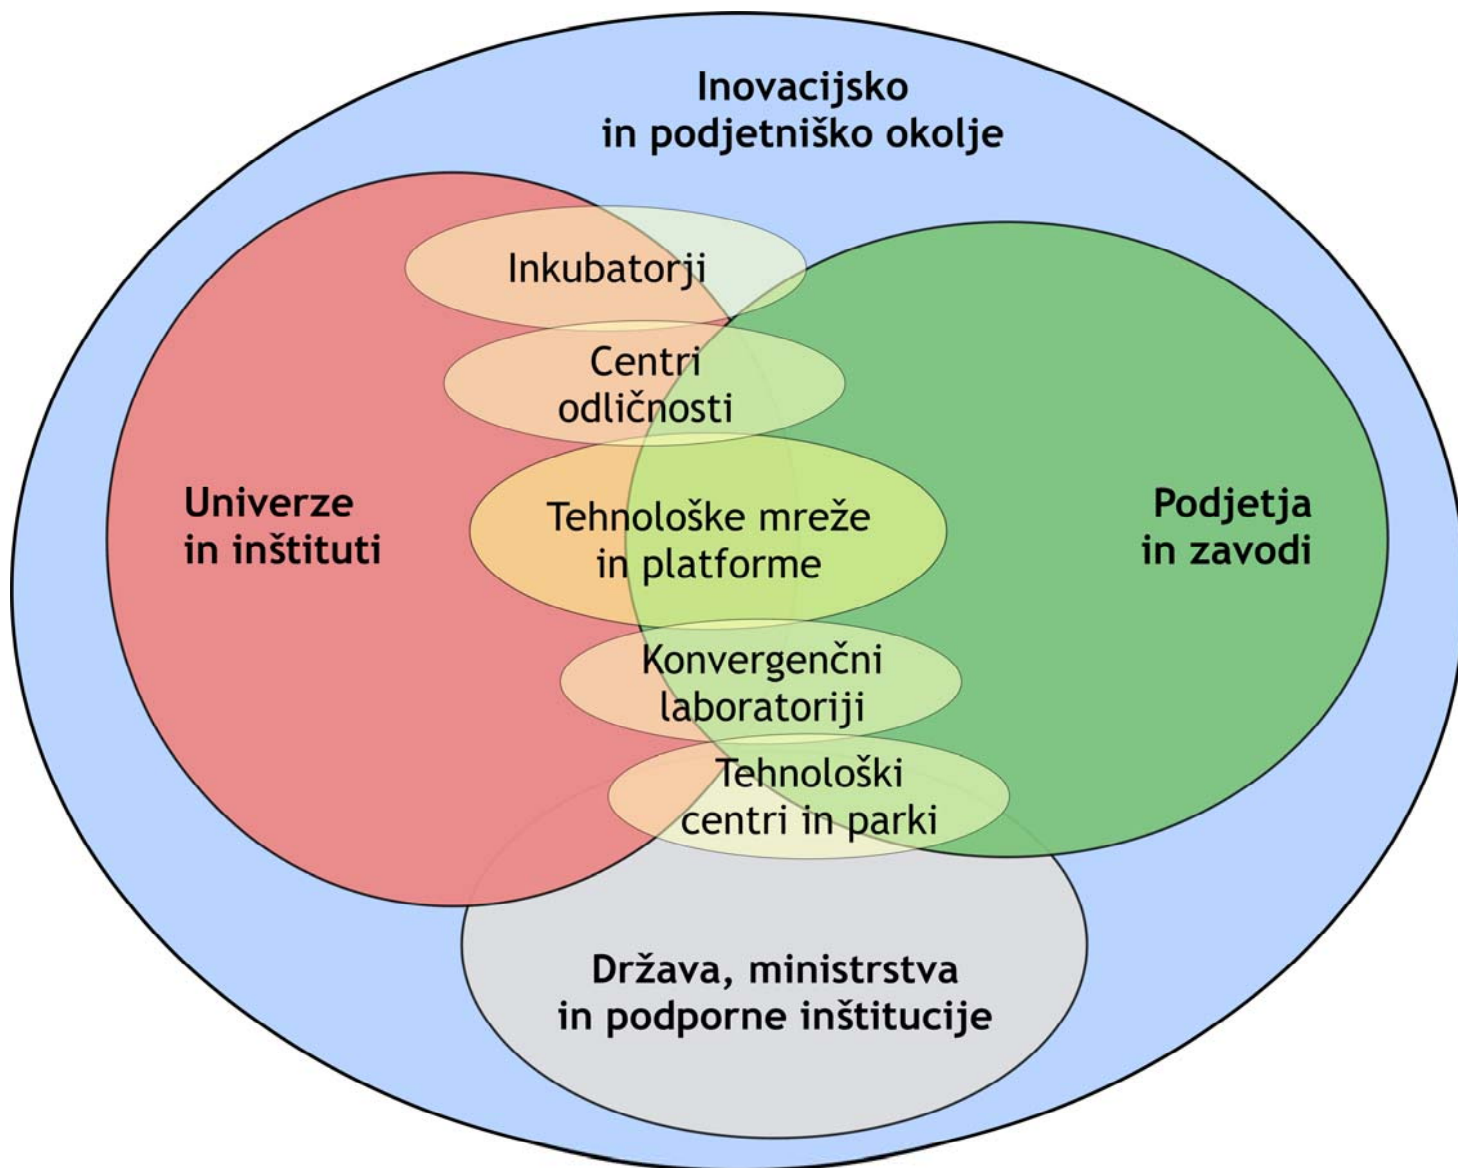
Inovacijsko in podjetniško okolje

Inkubatorji

Centri odličnosti

Univerze in inštituti

Tehnološke mreže in platforme

Podjetja in zavodi

Konvergenčni laboratoriji

Tehnološki centri in parki

Država, ministrstva in podporne inštitucije